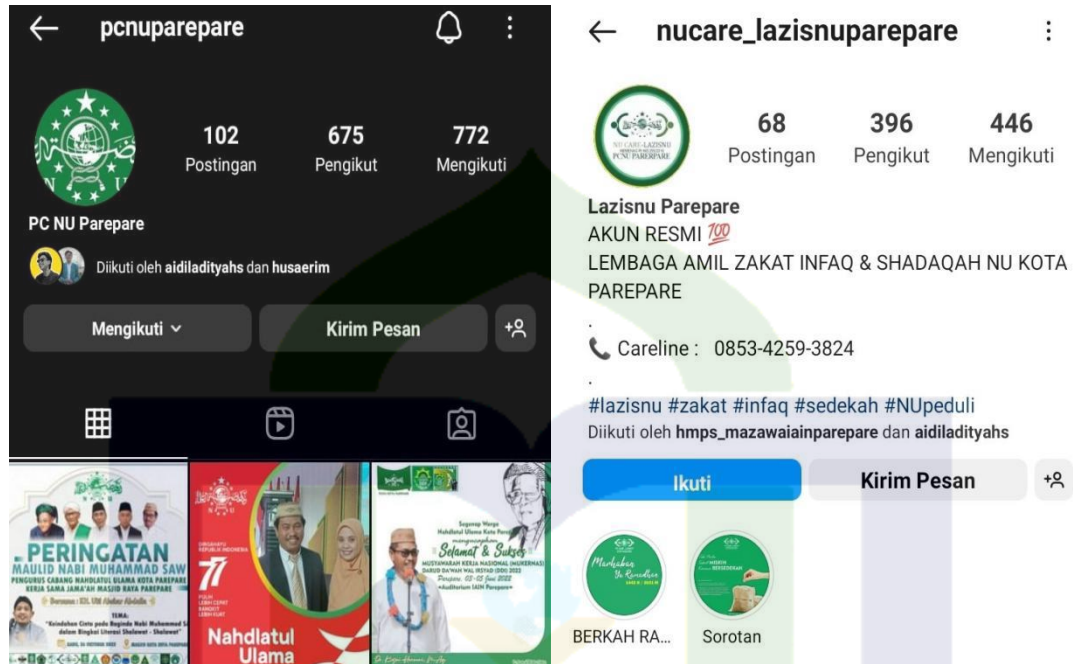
pcnuparepare

102 Postingan
675 Pengikut
772 Mengikuti

PC NU Parepare

Diikuti oleh aidiladityahs dan husaerim

Mengikuti
Kirim Pesan

PERINGATAN
MAULID NABI MUHAMMAD SAW
PENGURUS CABANG NAHDLATUL ULAMA KOTA PAREPARE
KERJA SAMA JAMA'AH MASJID RAYA PAREPARE

DIRGAHAYU REPUBLIK INDONESIA
77
Nahdlatul Ulama

Segenap Warga Nahdlatul Ulama Kota Parepare
Selamat & Sukses
MUSYAWARAH KERJA NASIONAL (MUKERNAS) DARUD DA'WAH WAL IRSYAD (DDI) 2022
Parepare, 03-05 Juni 2022
Auditorium IAIN Parepare

nucare_lazisnuparepare

NU CARE-LAZISNU
PCNU PAREPARE

68 Postingan
396 Pengikut
446 Mengikuti

Lazisnu Parepare
AKUN RESMI 💯
LEMBAGA AMIL ZAKAT INFAQ & SHADAQAH NU KOTA PAREPARE
.
Careline : 0853-4259-3824
.
#lazisnu #zakat #infaq #sedekah #NUpeduli
Diikuti oleh hmps_mazawaiainparepare dan aidiladityahs

Ikuti
Kirim Pesan

Marhaban Ya Ramadhan
BERKAH RA...
Sorotan